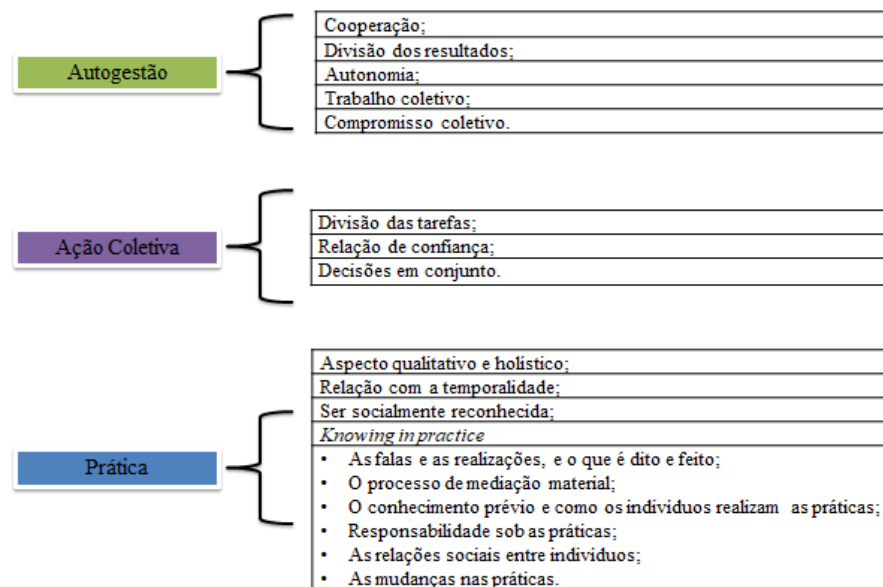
Autogestão

Cooperação;
Divisão dos resultados;
Autonomia;
Trabalho coletivo;
Compromisso coletivo.

Ação Coletiva

Divisão das tarefas;
Relação de confiança;
Decisões em conjunto.

Prática

Aspecto qualitativo e holístico;
Relação com a temporalidade;
Ser socialmente reconhecida;
*Knowing in practice*
• As falas e as realizações, e o que é dito e feito;
• O processo de mediação material;
• O conhecimento prévio e como os indivíduos realizam as práticas;
• Responsabilidade sob as práticas;
• As relações sociais entre indivíduos;
• As mudanças nas práticas.